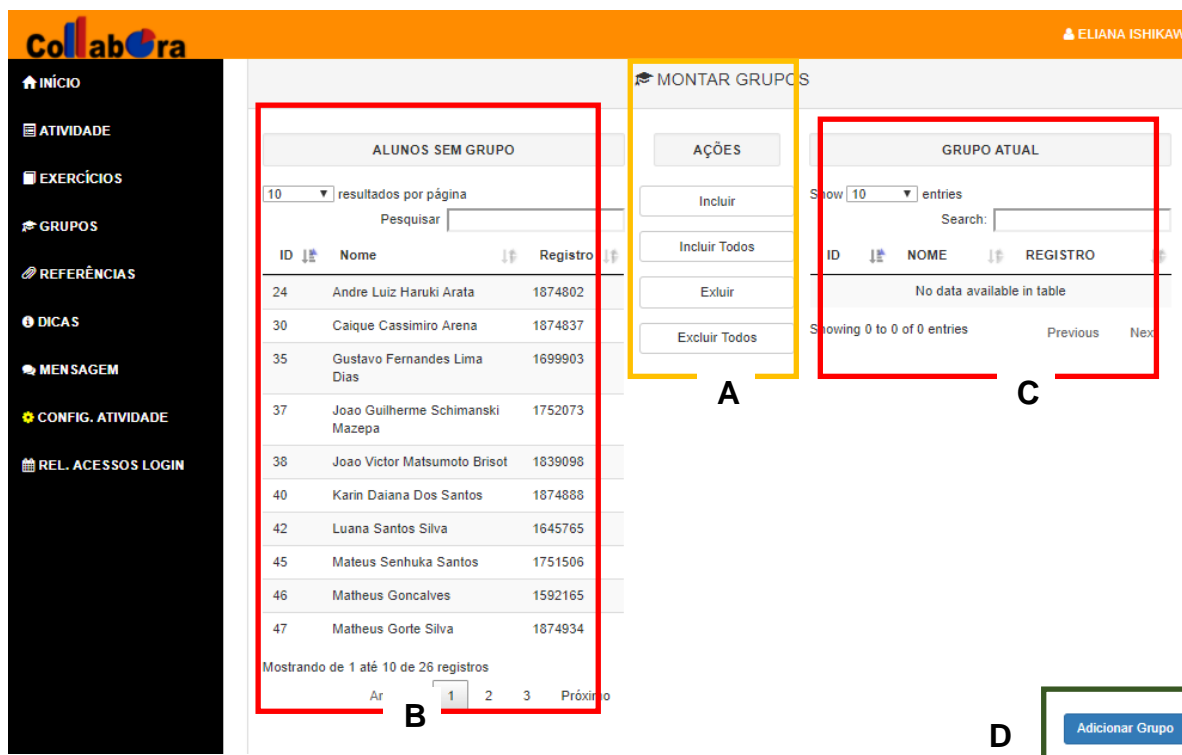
Collabora

ELIANA ISHIKAW

INÍCIO
ATIVIDADE
EXERCÍCIOS
GRUPOS
REFERÊNCIAS
DICAS
MENSAGEM
CONFIG. ATIVIDADE
REL. ACESSOS LOGIN

MONTAR GRUPOS

ALUNOS SEM GRUPO

10 resultados por página
Pesquisar

| ID | Nome | Registro |
|---|---|---|
| 24 | Andre Luiz Haruki Arata | 1874802 |
| 30 | Caique Cassimiro Arena | 1874837 |
| 35 | Gustavo Fernandes Lima Dias | 1699903 |
| 37 | Joao Guilherme Schimanski Mazepa | 1752073 |
| 38 | Joao Victor Matsumoto Brisot | 1839098 |
| 40 | Karin Daiana Dos Santos | 1874888 |
| 42 | Luana Santos Silva | 1645765 |
| 45 | Mateus Senhuka Santos | 1751506 |
| 46 | Matheus Goncalves | 1592165 |
| 47 | Matheus Gorte Silva | 1874934 |

Mostrando de 1 até 10 de 26 registros
An 1 2 3 Próximo

B

AÇÕES
Incluir
Incluir Todos
Exluir
Excluir Todos

A

GRUPO ATUAL

Show 10 entries
Search:

| ID | NOME | REGISTRO |
|---|---|---|
| No data available in table | | |

Showing 0 to 0 of 0 entries
Previous Next

C

D

Adicionar Grupo